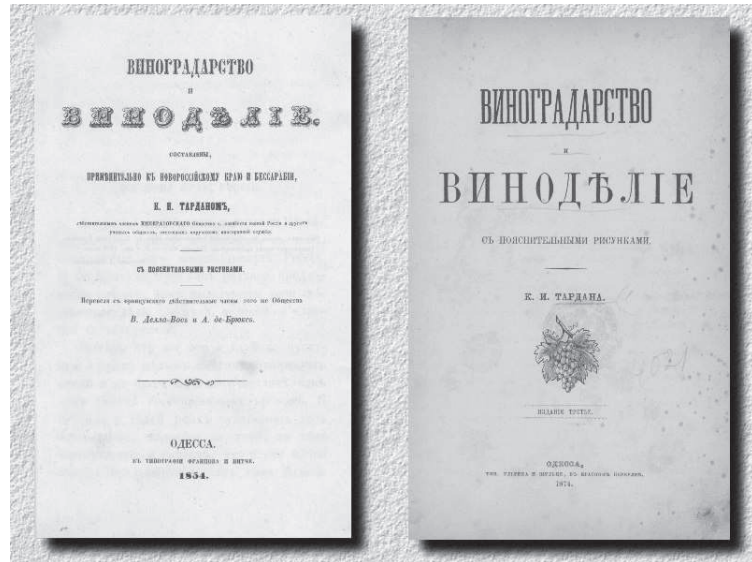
ВИНОГРАДАРСТВО
И
ВИНОДѢЛІЕ.

СОСТАВЛЕНЫ,
ПРИМѢНИТЕЛЬНО КЪ НОВОРОССІЙСКОМУ КРАЮ И БЕССАРАБІИ,
К. И. ТАРДАНОМЪ,
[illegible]

СЪ ПОЯСНИТЕЛЬНЫМИ РИСУНКАМИ.

Переведъ съ французскаго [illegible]
В. Делла-Восъ и А. де-Брюкео.

ОДЕССА.
ВЪ ТИПОГРАФІИ ФРАНЦОВА И НИТЧЕ.
1854.

ВИНОГРАДАРСТВО
И
ВИНОДѢЛІЕ
СЪ ПОЯСНИТЕЛЬНЫМИ РИСУНКАМИ.

К. И. ТАРДАНА.

ИЗДАНІЕ ТРЕТЬЕ.

ОДЕССА,
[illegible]
1874.